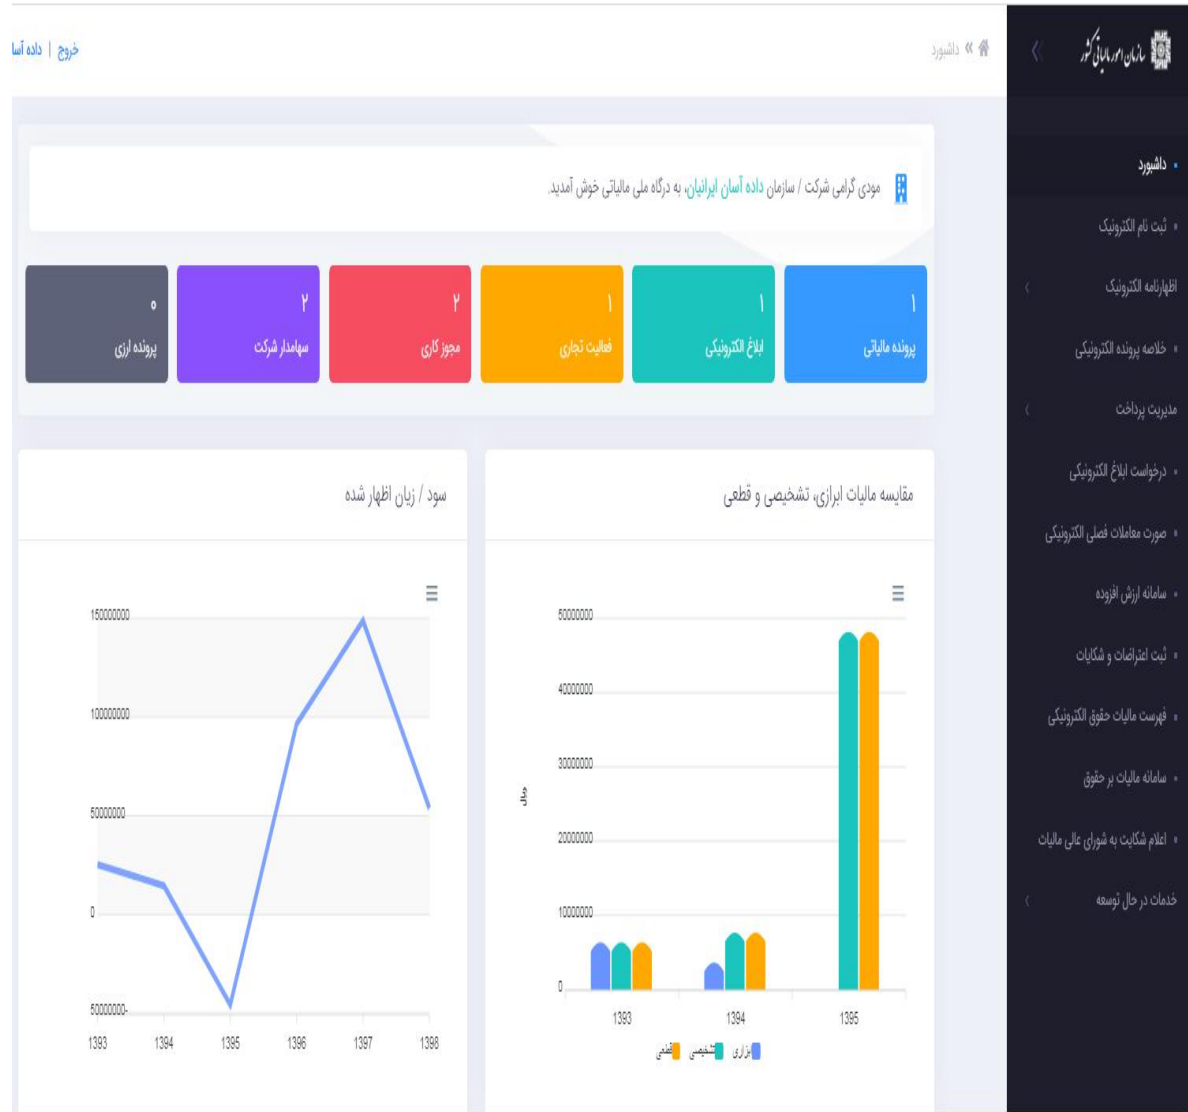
سازمان امور مالیاتی کشور

داشبورد «

خروج | داده آسا

• داشبورد
• ثبت نام الکترونیک
اظهارنامه الکترونیک
• خلاصه پرونده الکترونیکی
مدیریت پرداخت
• درخواست ابلاغ الکترونیکی
• صورت معاملات فصلی الکترونیکی
• سامانه ارزش افزوده
• ثبت اعتراضات و شکایات
• فهرست مالیات حقوق الکترونیکی
• سامانه مالیات بر حقوق
• اعلام شکایت به شورای عالی مالیات
خدمات در حال توسعه

مودی گرامی شرکت / سازمان داده آسان ایرانیان، به درگاه ملی مالیاتی خوش آمدید.

| ۱ پرونده مالیاتی | ۱ ابلاغ الکترونیکی | ۱ فعالیت تجاری | ۲ مجوز کاری | ۲ سهامدار شرکت | ۰ پرونده ارزی |
|---|---|---|---|---|---|

مقایسه مالیات ابرازی، تشخیصی و قطعی

50000000
40000000
30000000
20000000
10000000
0
ریال
1393 1394 1395
ابرازی تشخیصی قطعی

سود / زیان اظهار شده

150000000
100000000
50000000
0
-50000000
1393 1394 1395 1396 1397 1398